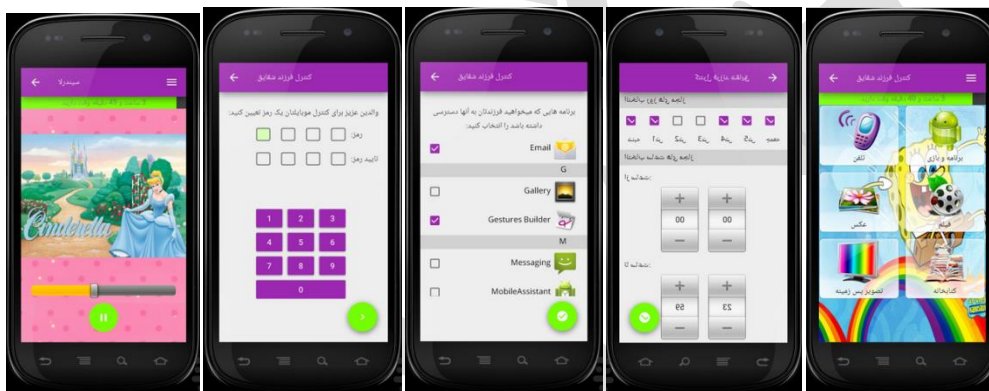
سیندرلا

Cinderella

کنترل فرزند شقایق

والدین عزیز برای کنترل موبایلتان یک رمز تعیین کنید:

رمز:

تایید رمز:

1 2 3
4 5 6
7 8 9
0

کنترل فرزند شقایق

برنامه هایی که میخواهید فرزندتان به آنها دسترسی داشته باشد را انتخاب کنید:

Email

G

Gallery

Gestures Builder

M

Messaging

MobileAssistant

برنامه ریزی زمانی

00 00

23 59

کنترل فرزند شقایق

تلفن

برنامه و بازی

عکس

فیلم

تصویر پس زمینه

کتابخانه